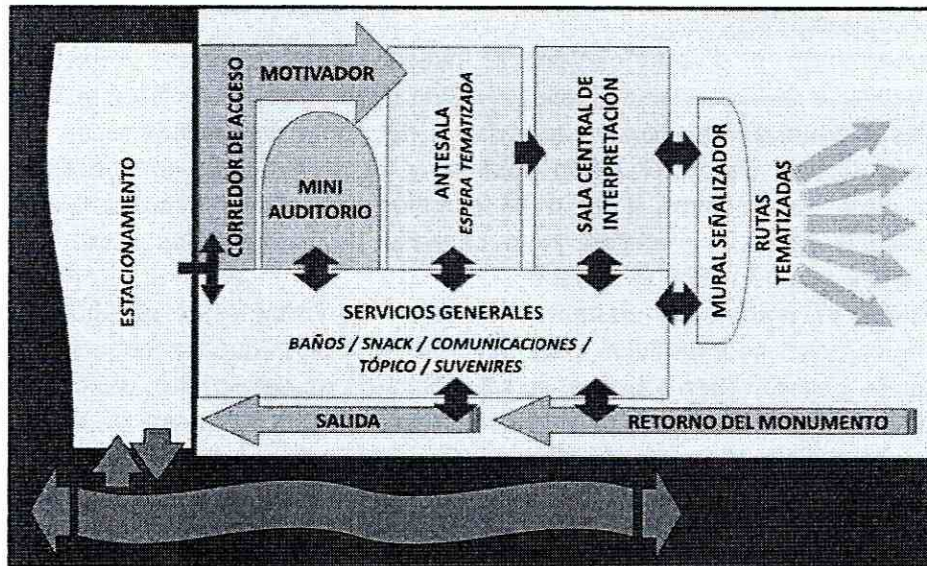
ESTACIONAMIENTO

CORREDOR DE ACCESO

MOTIVADOR

MINI AUDITORIO

ANTESALA
ESPERA TEMATIZADA

SALA CENTRAL DE INTERPRETACIÓN

MURAL SEÑALIZADOR

RUTAS TEMATIZADAS

SERVICIOS GENERALES
BAÑOS / SNACK / COMUNICACIONES / TÓPICO / SUVENIRES

SALIDA

RETORNO DEL MONUMENTO